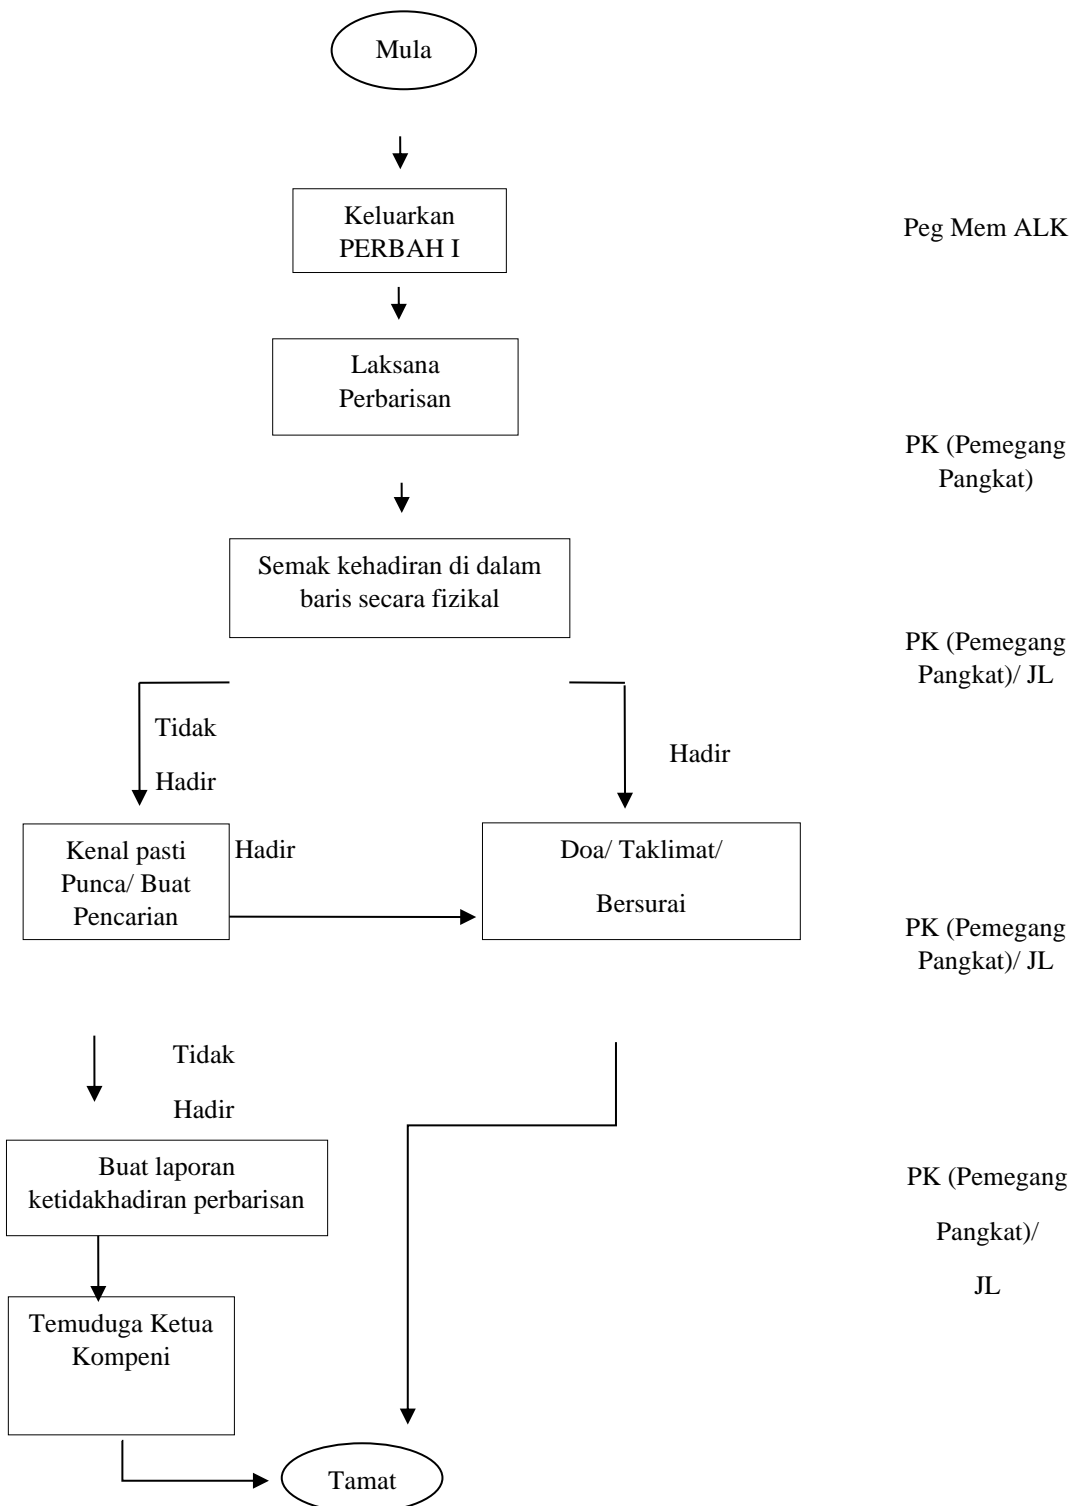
Mula

Keluarkan PERBAH I

Peg Mem ALK

Laksana Perbarisan

PK (Pemegang Pangkat)

Semak kehadiran di dalam baris secara fizikal

PK (Pemegang Pangkat)/ JL

Tidak Hadir

Hadir

Kenal pasti Punca/ Buat Pencarian

Hadir

Doa/ Taklimat/ Bersurai

PK (Pemegang Pangkat)/ JL

Tidak Hadir

Buat laporan ketidakhadiran perbarisan

PK (Pemegang Pangkat)/ JL

Temuduga Ketua Kompeni

Tamat